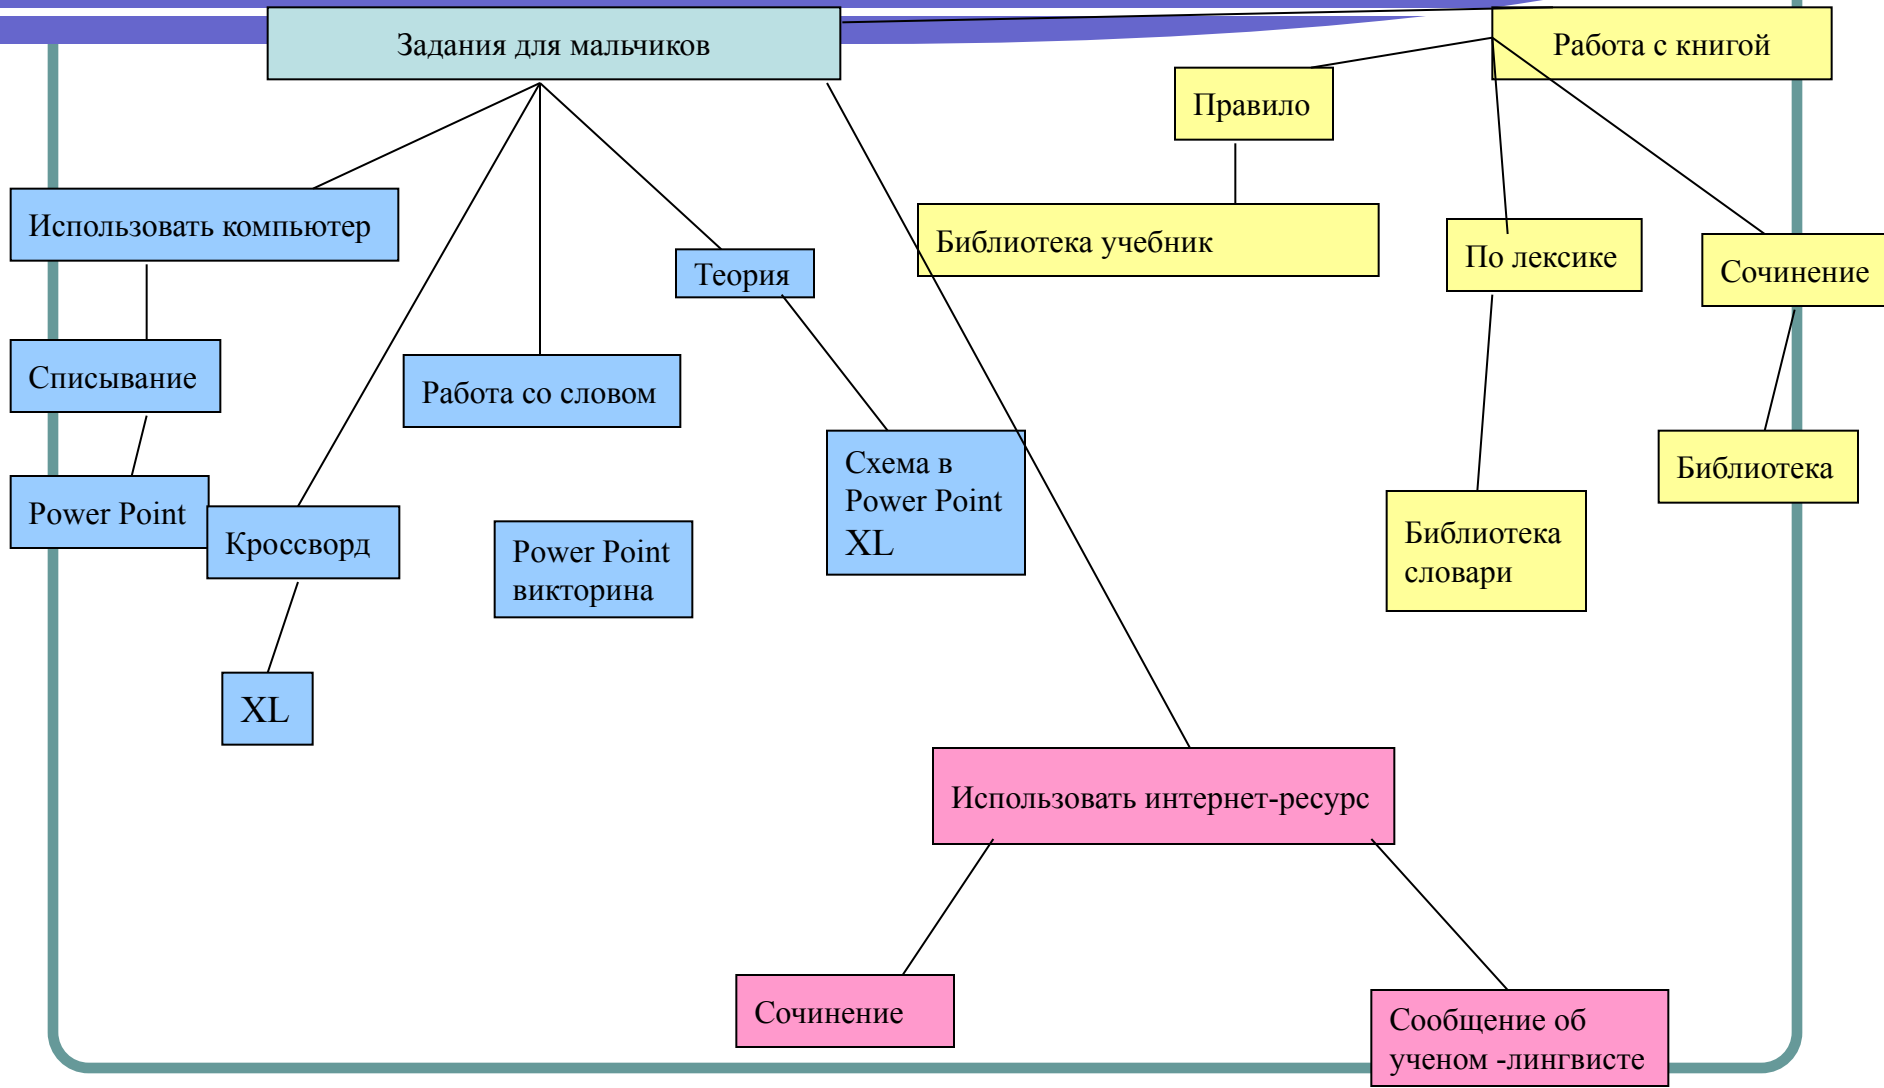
Задания для мальчиков

Работа с книгой

Правило

Библиотека учебник

По лексике

Сочинение

Использовать компьютер

Теория

Списывание

Работа со словом

Схема в Power Point XL

Библиотека

Power Point

Кроссворд

Power Point викторина

Библиотека словари

XL

Использовать интернет-ресурс

Сочинение

Сообщение об ученом -лингвисте